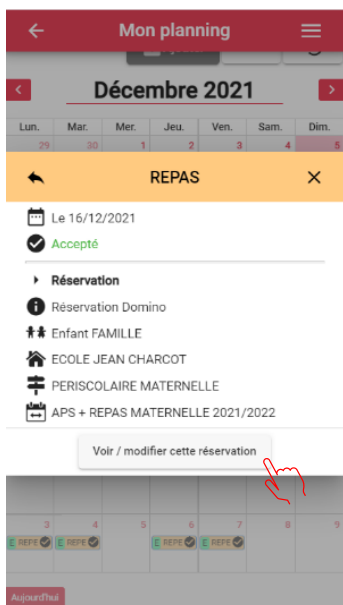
Mon planning

Décembre 2021

| Lun. | Mar. | Mer. | Jeu. | Ven. | Sam. | Dim. |
|---|---|---|---|---|---|---|
| 29 | 30 | 1 | 2 | 3 | 4 | 5 |

REPAS

Le 16/12/2021

Accepté

Réservation

Réservation Domino

Enfant FAMILLE

ECOLE JEAN CHARCOT

PERISCOLAIRE MATERNELLE

APS + REPAS MATERNELLE 2021/2022

Voir / modifier cette réservation

3 4 5 6 7 8 9

E REPE E REPE E REPE E REPE

Aujourd'hui